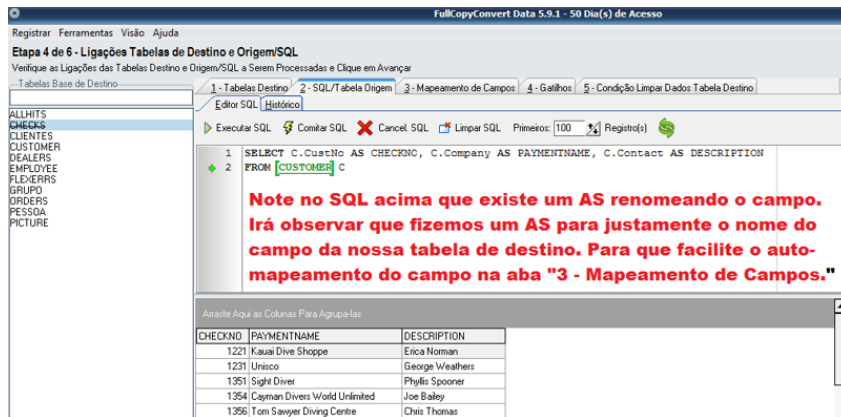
FullCopyConvert Data 5.9.1 - 50 Dia(s) de Acesso

Registrar Ferramentas Visão Ajuda

Etapa 4 de 6 - Ligações Tabelas de Destino e Origem/SQL

Verifique as Ligações das Tabelas Destino e Origem/SQL a Serem Processadas e Clique em Avançar

Tabelas Base de Destino

ALLHITS
CHECKS
CLIENTES
CUSTOMER
DEALERS
EMPLOYEE
FLEXERRS
GRUPO
ORDERS
PESSOA
PICTURE

1 - Tabelas Destino | 2 - SQL/Tabela Origem | 3 - Mapeamento de Campos | 4 - Gatilhos | 5 - Condição Limpar Dados Tabela Destino

Editor SQL | Histórico

Executar SQL | Comitar SQL | Cancel. SQL | Limpar SQL | Primeiros: 100 | Registro(s)

1 SELECT C.CustNo AS CHECKNO, C.Company AS PAYMENTNAME, C.Contact AS DESCRIPTION
2 FROM CUSTOMER C

Note no SQL acima que existe um AS renomeando o campo. Irá observar que fizemos um AS para justamente o nome do campo da nossa tabela de destino. Para que facilite o auto-mapeamento do campo na aba "3 - Mapeamento de Campos."

Arraste Aqui as Colunas Para Agrupa-las

| CHECKNO | PAYMENTNAME | DESCRIPTION |
|---|---|---|
| 1221 | Kauai Dive Shoppe | Erica Norman |
| 1231 | Unisco | George Weathers |
| 1351 | Sight Diver | Phyllis Spooner |
| 1354 | Cayman Divers World Unlimited | Joe Bailey |
| 1356 | Tom Sawyer Diving Centre | Chris Thomas |